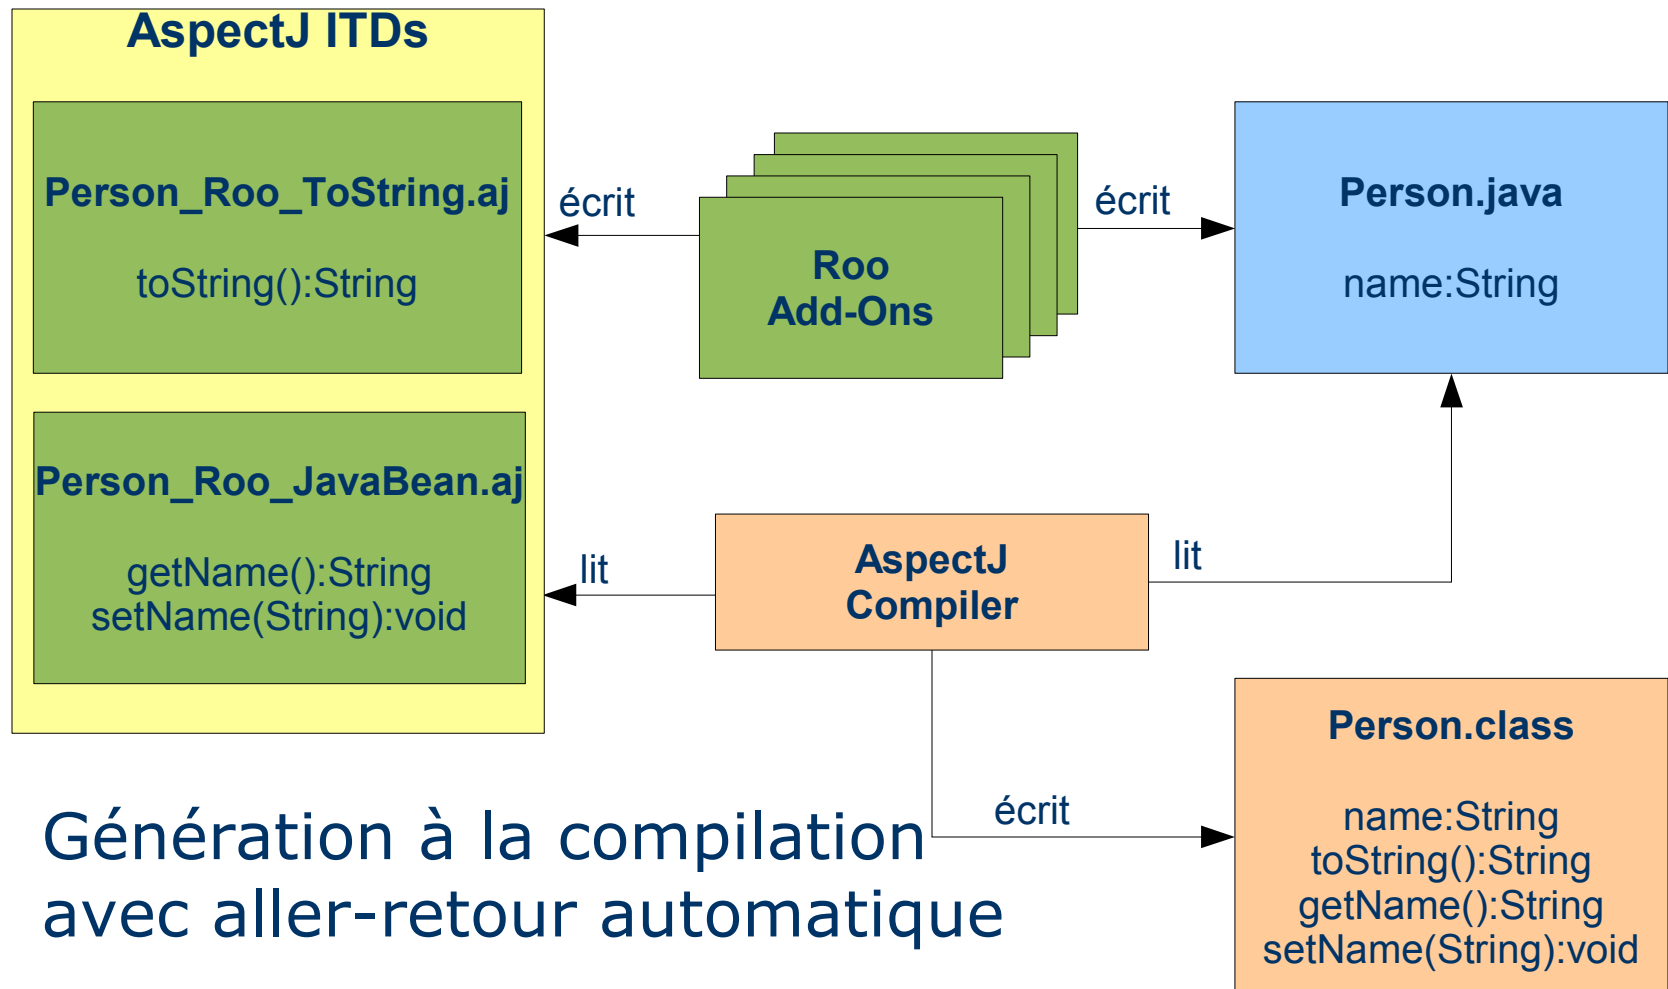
AspectJ ITDs

Person_Roo_ToString.aj

toString():String

Person_Roo_JavaBean.aj

getName():String
setName(String):void

écrit

Roo
Add-Ons

écrit

Person.java

name:String

lit

AspectJ
Compiler

lit

Person.class

name:String
toString():String
getName():String
setName(String):void

écrit

Génération à la compilation
avec aller-retour automatique